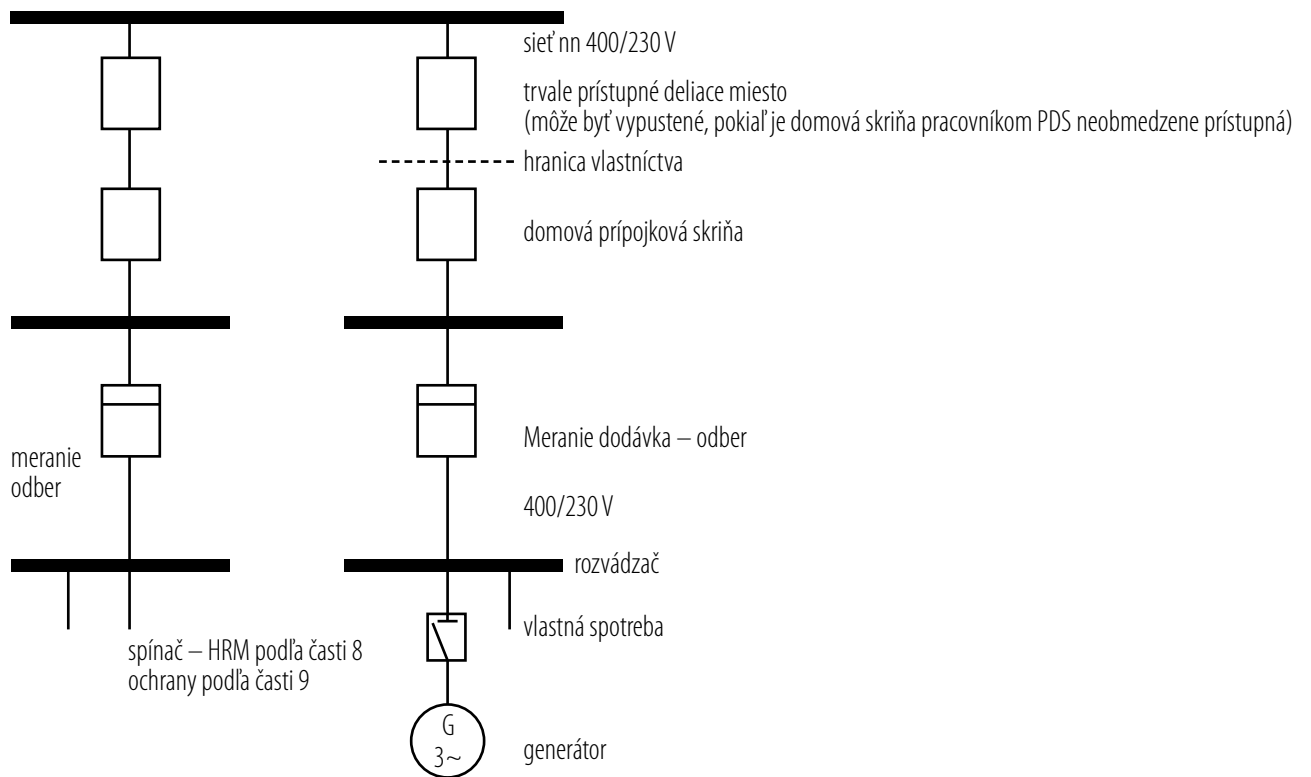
sieť nn 400/230 V

trvale prístupné deliace miesto
(môže byť vypustené, pokiaľ je domová skriňa pracovníkom PDS neobmedzene prístupná)

hranica vlastníctva

domová prípojková skriňa

meranie odber

Meranie dodávka – odber

400/230 V

rozvádzač

vlastná spotreba

spínač – HRM podľa časti 8
ochrany podľa časti 9

G
3~

generátor